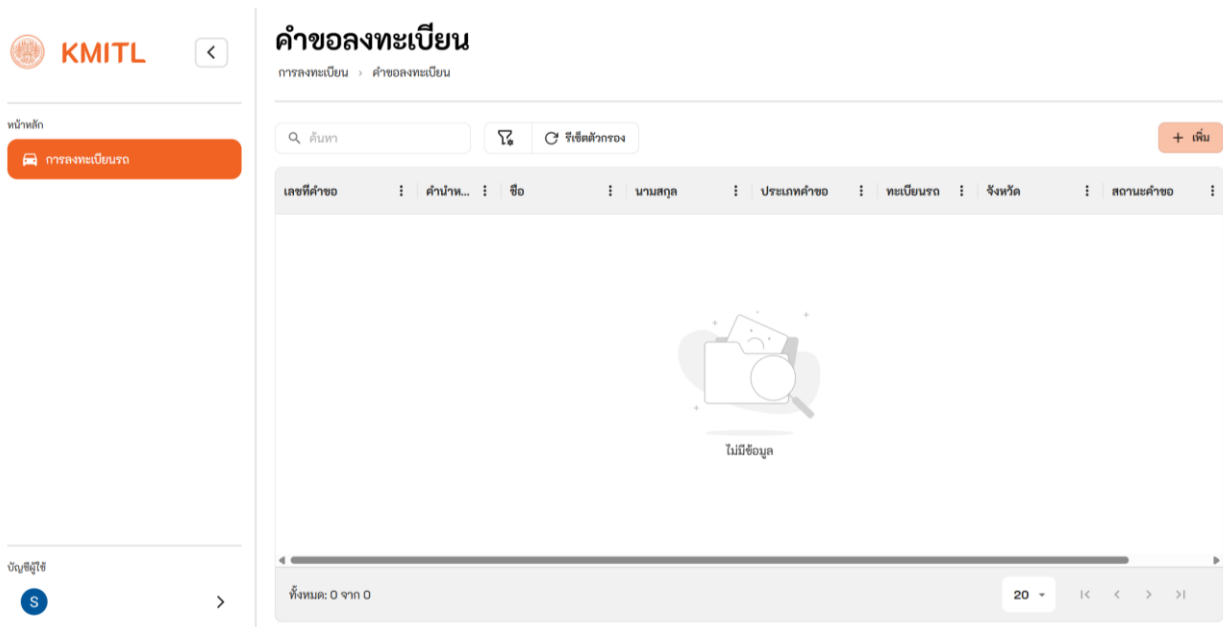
KMITL

หน้าหลัก

การลงทะเบียนรถ

บัญชีผู้ใช้

S

คำขอลงทะเบียน

การลงทะเบียน › คำขอลงทะเบียน

ค้นหา

รีเซ็ตตัวกรอง

+ เพิ่ม

| เลขที่คำขอ | คำนำห... | ชื่อ | นามสกุล | ประเภทคำขอ | ทะเบียนรถ | จังหวัด | สถานะคำขอ |
|---|---|---|---|---|---|---|---|

ไม่มีข้อมูล

ทั้งหมด: 0 จาก 0

20